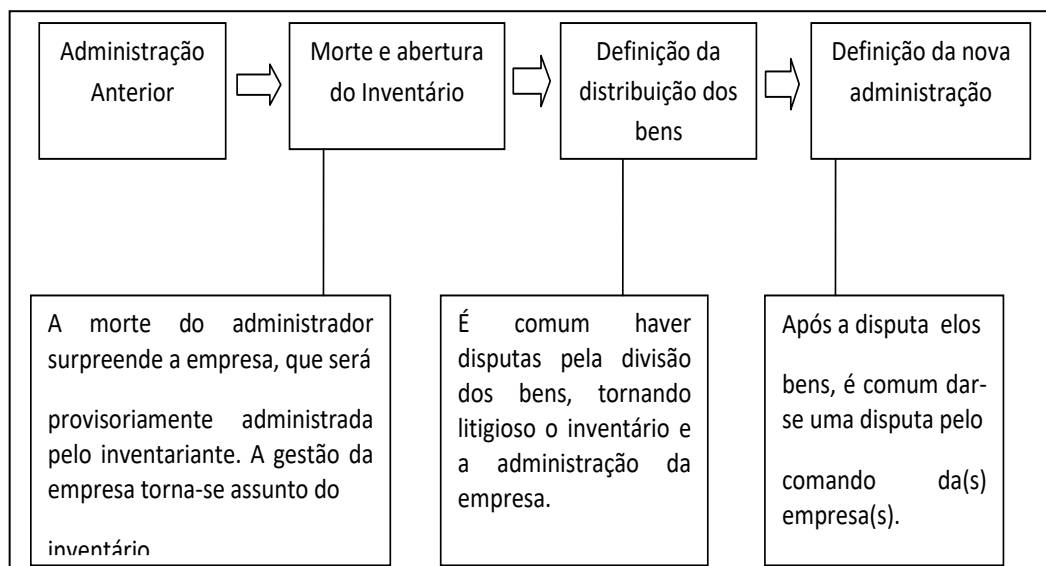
Administração Anterior

Morte e abertura do Inventário

Definição da distribuição dos bens

Definição da nova administração

A morte do administrador surpreende a empresa, que será provisoriamente administrada pelo inventariante. A gestão da empresa torna-se assunto do inventário

É comum haver disputas pela divisão dos bens, tornando litigioso o inventário e a administração da empresa.

Após a disputa elos bens, é comum dar-se uma disputa pelo comando da(s) empresa(s).